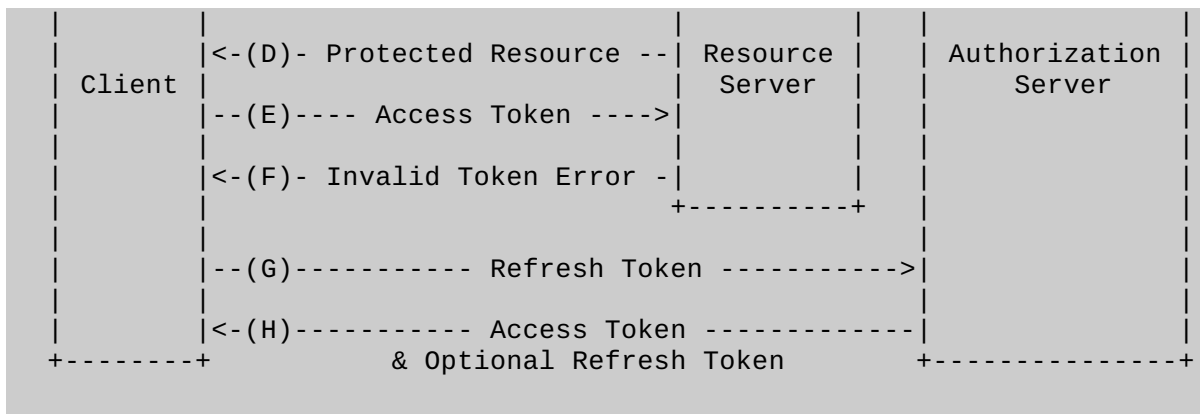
|<-(D)- Protected Resource --| Resource | Authorization
Client | Server | Server
|--(E)---- Access Token ---->|
|<-(F)- Invalid Token Error -|
+----------+
|--(G)----------- Refresh Token ----------->|
|<-(H)----------- Access Token -------------|
+--------+ & Optional Refresh Token +---------------+